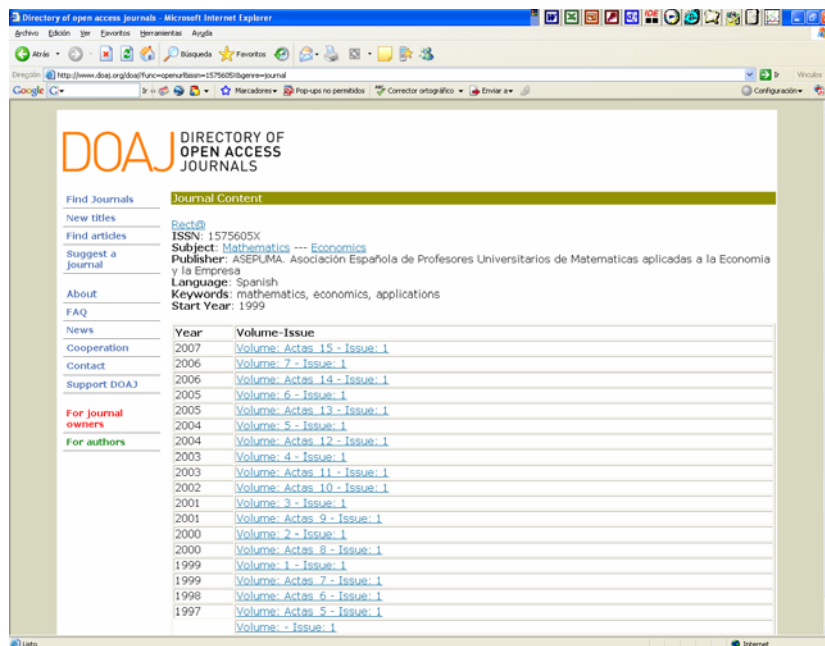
Directory of open access journals - Microsoft Internet Explorer

Archivo Edición Ver Favoritos Herramientas Ayuda

Atrás Búsqueda Favoritos

Dirección http://www.doaj.org/doaj?func=openurl&issn=1575605X&genre=journal Ir Vínculos

Google G- Ir Marcadores- Pop-ups no permitidos Corrector ortográfico Enviar a- Configuración-

DOAJ DIRECTORY OF OPEN ACCESS JOURNALS

Find Journals
New titles
Find articles
Suggest a journal
About
FAQ
News
Cooperation
Contact
Support DOAJ
For journal owners
For authors

Journal Content

Rect@
ISSN: 1575605X
Subject: Mathematics --- Economics
Publisher: ASEPUMA. Asociación Española de Profesores Universitarios de Matematicas aplicadas a la Economia y la Empresa
Language: Spanish
Keywords: mathematics, economics, applications
Start Year: 1999

| Year | Volume-Issue |
|---|---|
| 2007 | Volume: Actas 15 - Issue: 1 |
| 2006 | Volume: 7 - Issue: 1 |
| 2006 | Volume: Actas 14 - Issue: 1 |
| 2005 | Volume: 6 - Issue: 1 |
| 2005 | Volume: Actas 13 - Issue: 1 |
| 2004 | Volume: 5 - Issue: 1 |
| 2004 | Volume: Actas 12 - Issue: 1 |
| 2003 | Volume: 4 - Issue: 1 |
| 2003 | Volume: Actas 11 - Issue: 1 |
| 2002 | Volume: Actas 10 - Issue: 1 |
| 2001 | Volume: 3 - Issue: 1 |
| 2001 | Volume: Actas 9 - Issue: 1 |
| 2000 | Volume: 2 - Issue: 1 |
| 2000 | Volume: Actas 8 - Issue: 1 |
| 1999 | Volume: 1 - Issue: 1 |
| 1999 | Volume: Actas 7 - Issue: 1 |
| 1998 | Volume: Actas 6 - Issue: 1 |
| 1997 | Volume: Actas 5 - Issue: 1 |
| | Volume: - Issue: 1 |

Listo Internet